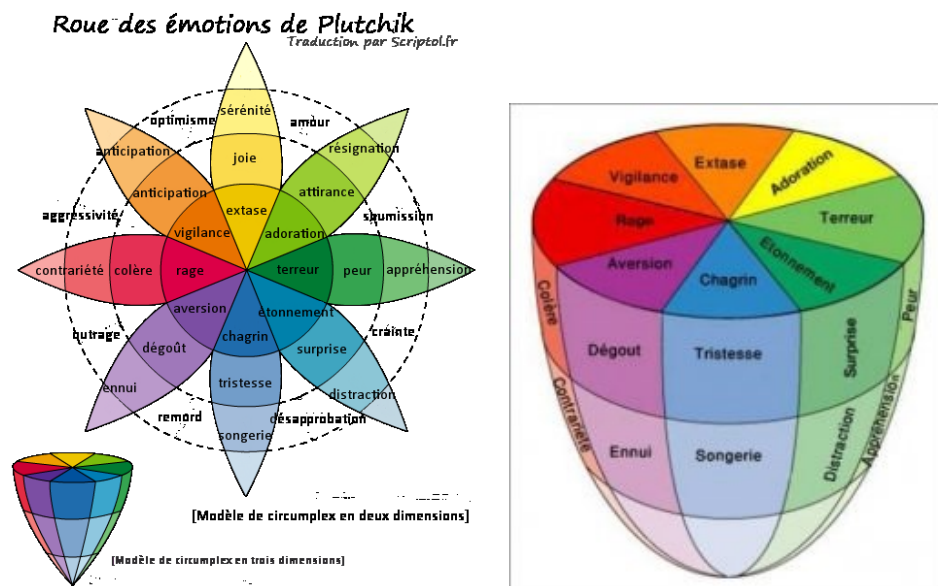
Roue des émotions de Plutchik
Traduction par Scriptol.fr

sérénité
optimisme
amour
anticipation
joie
résignation
anticipation
attirance
aggressivité
extase
soumission
vigilance
adoration
contrariété
colère
rage
terreur
peur
appréhension
aversion
étonnement
outrage
crainte
dégoût
chagrin
surprise
ennui
tristesse
distraction
remord
désapprobation
songerie

[Modèle de circumplex en deux dimensions]

[Modèle de circumplex en trois dimensions]

Vigilance
Extase
Adoration
Rage
Terreur
Aversion
Chagrin
Etonnement
Colère
Peur
Dégout
Tristesse
Surprise
Contrariété
Ennui
Songerie
Distraction
Appréhension